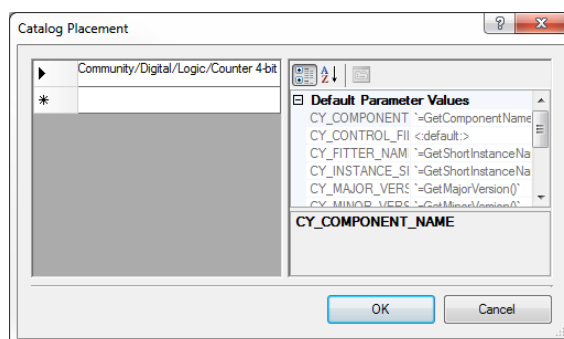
Catalog Placement

?

Community/Digital/Logic/Counter 4-bit

Default Parameter Values

| CY_COMPONENT | `=GetComponentName |
|---|---|
| CY_CONTROL_FII | <:default:> |
| CY_FITTER_NAM | `=GetShortInstanceNa |
| CY_INSTANCE_SI | `=GetShortInstanceNa |
| CY_MAJOR_VERS | `=GetMajorVersion()` |
| CY_MINOR_VERS | `=GetMinorVersion()` |

CY_COMPONENT_NAME

OK

Cancel